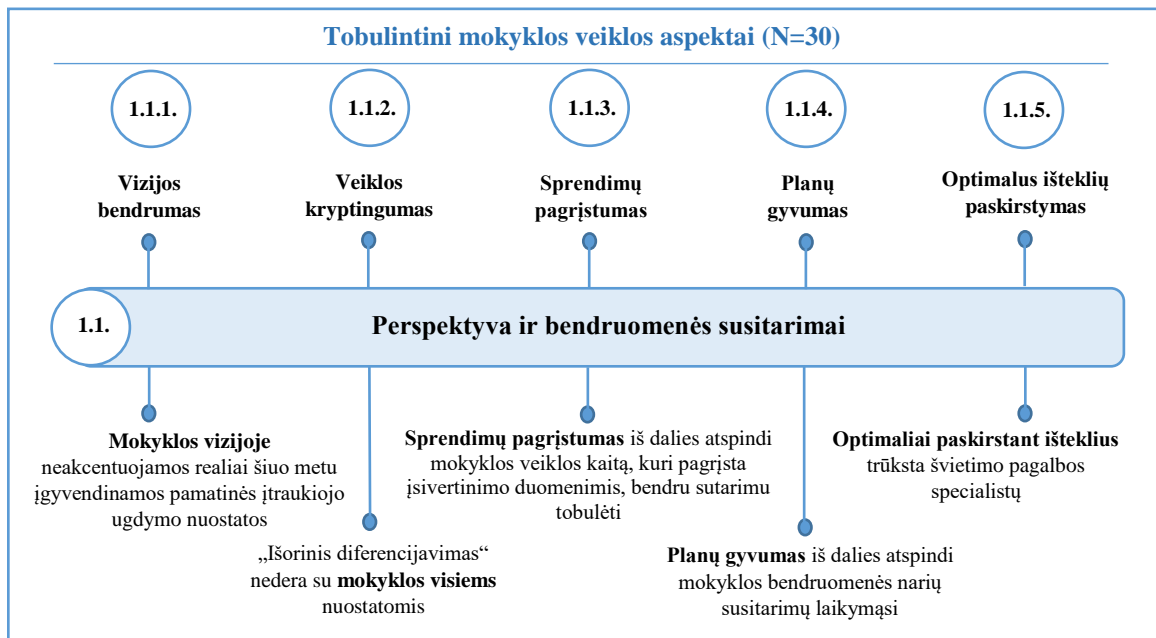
Tobulintini mokyklos veiklos aspektai (N=30)

1.1.1.

Vizijos bendrumas

1.1.2.

Veiklos kryptingumas

1.1.3.

Sprendimų pagrįstumas

1.1.4.

Planų gyvumas

1.1.5.

Optimalus išteklių paskirstymas

1.1.

Perspektyva ir bendruomenės susitarimai

Mokyklos vizijoje neakcentuojamos realiai šiuo metu įgyvendinamos pamatinės įtraukiojo ugdymo nuostatos

„Išorinis diferencijavimas“ nedera su mokyklos visiems nuostatomis

Sprendimų pagrįstumas iš dalies atspindi mokyklos veiklos kaitą, kuri pagrįsta įsivertinimo duomenimis, bendru sutarimu tobulėti

Planų gyvumas iš dalies atspindi mokyklos bendruomenės narių susitarimų laikymąsi

Optimaliai paskirstant išteklius trūksta švietimo pagalbos specialistų